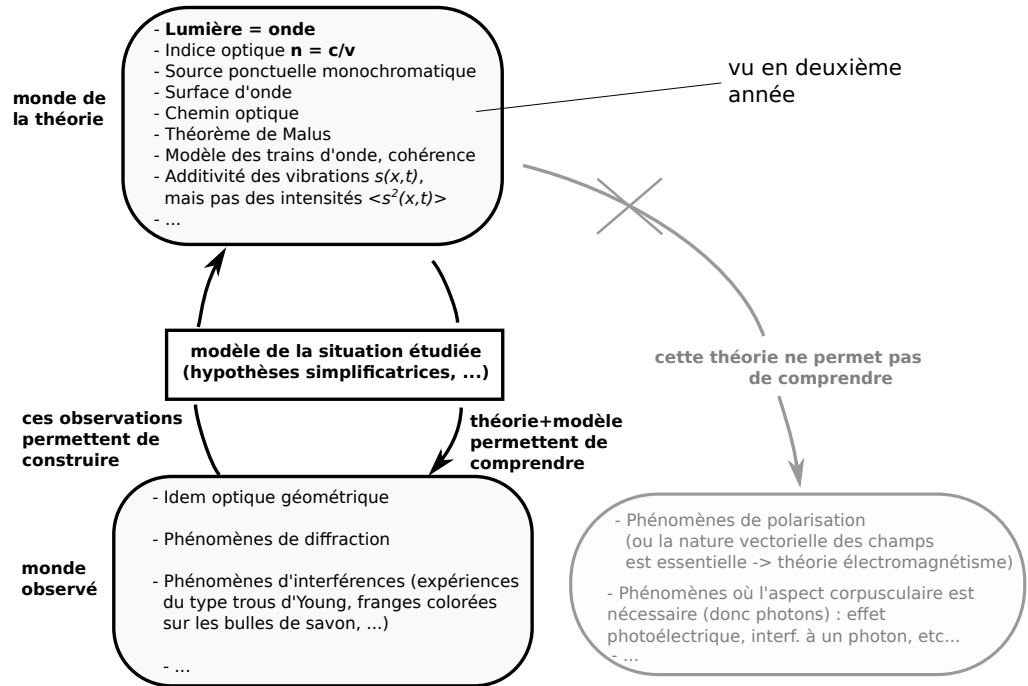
- **Lumière = onde**
- Indice optique **n = c/v**
- Source ponctuelle monochromatique
- Surface d'onde
- Chemin optique
- Théorème de Malus
- Modèle des trains d'onde, cohérence
- Additivité des vibrations $s(x,t)$, mais pas des intensités $<s^2(x,t)>$
- ...

vu en deuxième année

**monde de la théorie**

**modèle de la situation étudiée (hypothèses simplificatrices, ...)**

**ces observations permettent de construire**

**théorie+modèle permettent de comprendre**

**cette théorie ne permet pas de comprendre**

**monde observé**

- Idem optique géométrique

- Phénomènes de diffraction

- Phénomènes d'interférences (expériences du type trous d'Young, franges colorées sur les bulles de savon, ...)

- ...

- Phénomènes de polarisation (ou la nature vectorielle des champs est essentielle -> théorie électromagnétisme)

- Phénomènes où l'aspect corpusculaire est nécessaire (donc photons) : effet photoélectrique, interf. à un photon, etc...
- ...